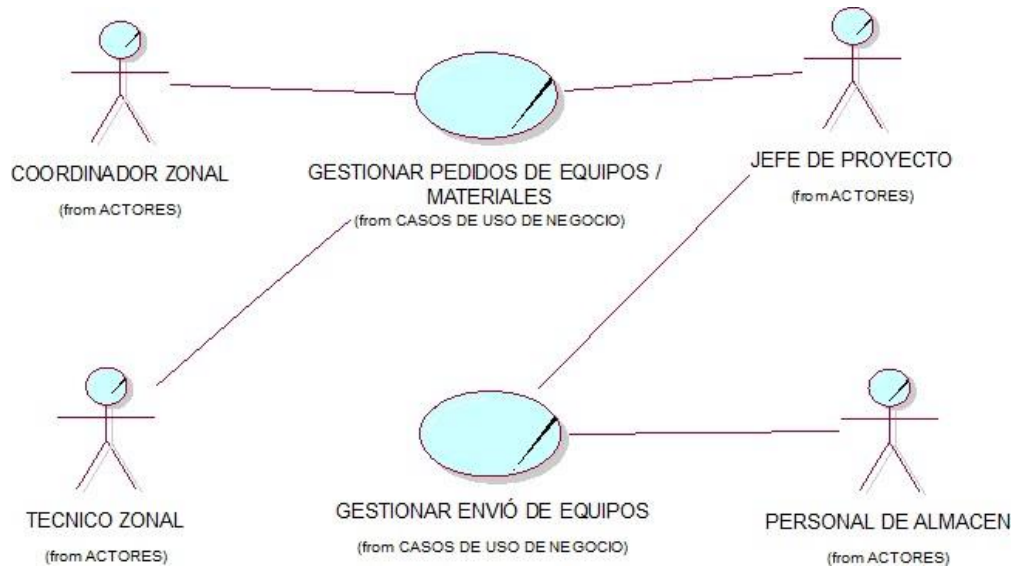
COORDINADOR ZONAL
(from ACTORES)

GESTIONAR PEDIDOS DE EQUIPOS / MATERIALES
(from CASOS DE USO DE NEGOCIO)

JEFE DE PROYECTO
(from ACTORES)

TECNICO ZONAL
(from ACTORES)

GESTIONAR ENVIÓ DE EQUIPOS
(from CASOS DE USO DE NEGOCIO)

PERSONAL DE ALMACEN
(from ACTORES)